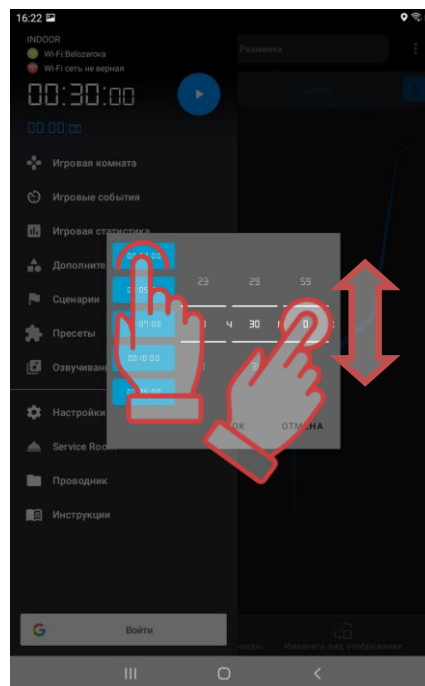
16:22
INDOOR
Wi-Fi Belozerova
Wi-Fi сеть не верная
00:30:00
00:00:00
Разминка
Игровая комната
Игровые события
Игровая статистика
Дополните
Сценарии
Пресеты
Озвучиван
Настройки
Service Room
Проводник
Инструкции
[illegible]
00:05
00:07:00
00:10:00
23
29
59
ч
30
0
ОК
ОТМЕНА
Войти
Изменить вид отображения